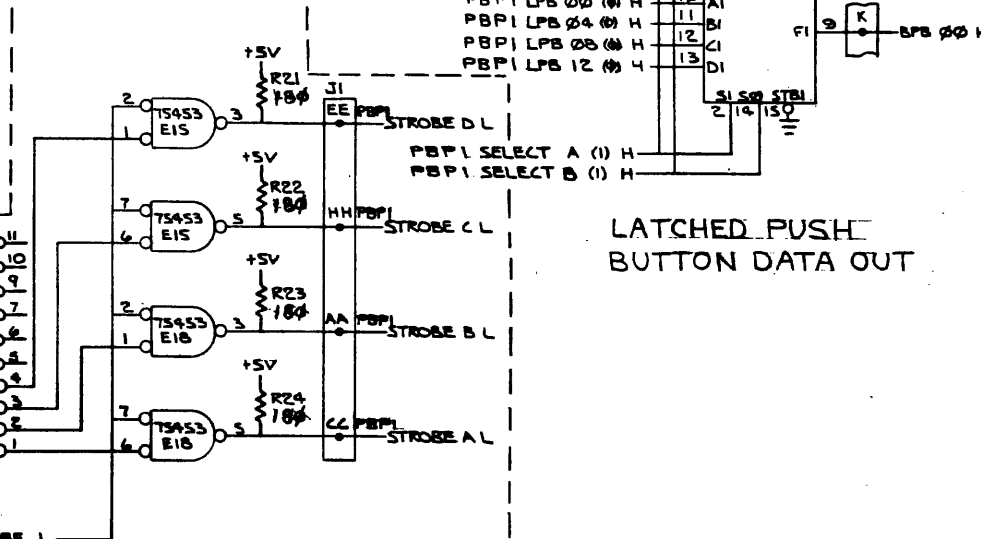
PBP1 LPB ØØ (Ø) H
PBP1 LPB Ø4 (Ø) H
PBP1 LPB Ø8 (Ø) H
PBP1 LPB 12 (Ø) H
11 B1
12 C1
13 D1
A1
S1 SØ STB1
2 14 15
F1 9 K
BPB ØØ H
PBP1 SELECT A (1) H
PBP1 SELECT B (1) H

LATCHED PUSH BUTTON DATA OUT

+5V
R21
18Ø
J1
2
1
75453
E15
3
EE PBP1
STROBE D L

+5V
R22
18Ø
7
6
75453
E15
5
HH PBP1
STROBE C L

+5V
R23
18Ø
2
1
75453
E18
3
AA PBP1
STROBE B L

+5V
R24
18Ø
7
6
75453
E18
5
CC PBP1
STROBE A L

11
10
9
7
6
5
4
3
2
1
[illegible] L